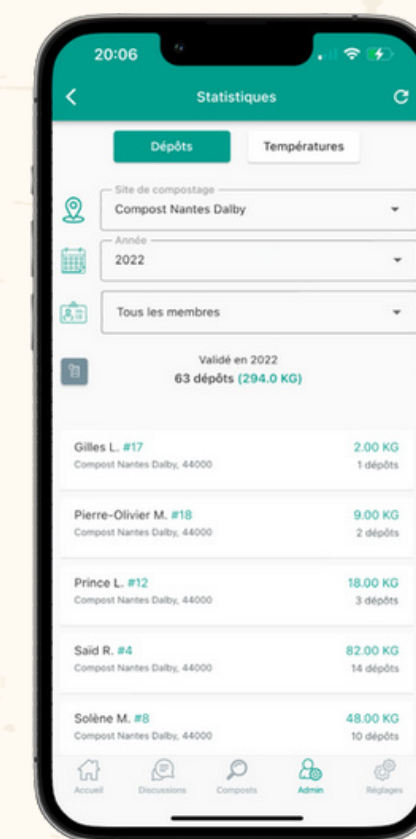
20:06

Statistiques

Dépôts

Températures

Site de compostage
Compost Nantes Dalby

Année
2022

Tous les membres

Validé en 2022
63 dépôts (294.0 KG)

Gilles L. #17
Compost Nantes Dalby, 44000
2.00 KG
1 dépôts

Pierre-Olivier M. #18
Compost Nantes Dalby, 44000
9.00 KG
2 dépôts

Prince L. #12
Compost Nantes Dalby, 44000
18.00 KG
3 dépôts

Saïd R. #4
Compost Nantes Dalby, 44000
82.00 KG
14 dépôts

Solène M. #8
Compost Nantes Dalby, 44000
48.00 KG
10 dépôts

Accueil
Discussions
Composts
Admin
Réglages